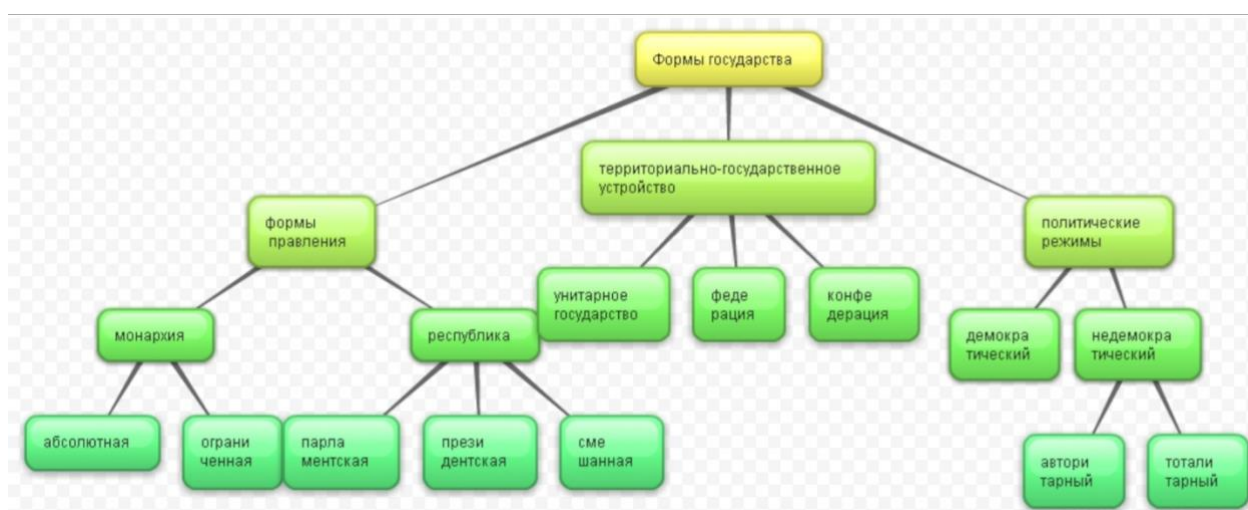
Формы государства

формы правления

территориально-государственное устройство

политические режимы

монархия

республика

унитарное государство

феде рация

конфе дерация

демокра тический

недемокра тический

абсолютная

ограни ченная

парла ментская

прези дентская

сме шанная

автори тарный

тотали тарный